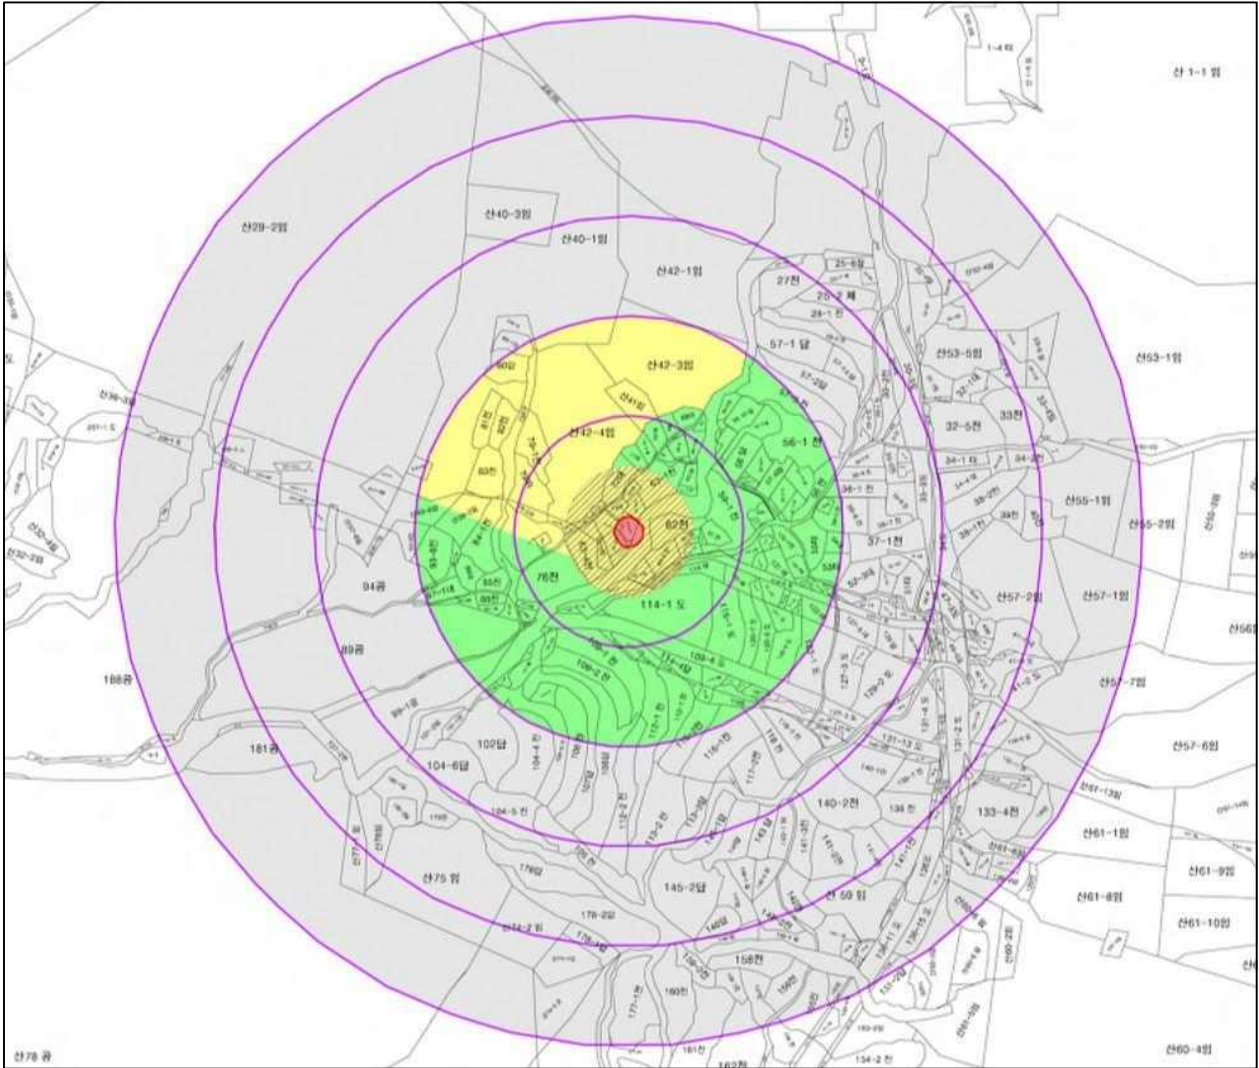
산 1-1 임

산29-2임

산40-3임

산40-1임

산42-1임

27전

25-2 체

57-1 답

산53-5임

산53-1임

산42-3임

산42-4임

56-1 전

32-5전

33전

산55-1임

산55-2임

82전

37-1전

76전

94공

114-1 도

산57-2임

산57-1임

89공

188공

산57-7임

181공

102답

104-6답

산57-6임

140-2전

133-4전

산61-1임

산75 임

145-2답

산 59 임

산61-9임

산61-8임

산61-10임

158전

산78 공

산60-4임

134-2 전